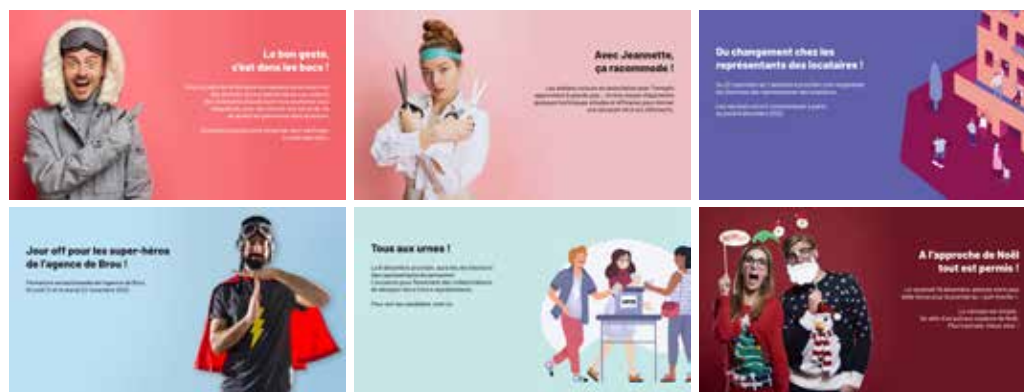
Le bon geste, c'est dans les bacs !

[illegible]

Avec Jeannette, ça racommode !

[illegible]

Du changement chez les représentants des locataires !

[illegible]

Jour off pour les super-héros de l'agence de Brou !

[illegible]

Tous aux urnes !

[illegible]

A l'approche de Noël tout est permis !

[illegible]